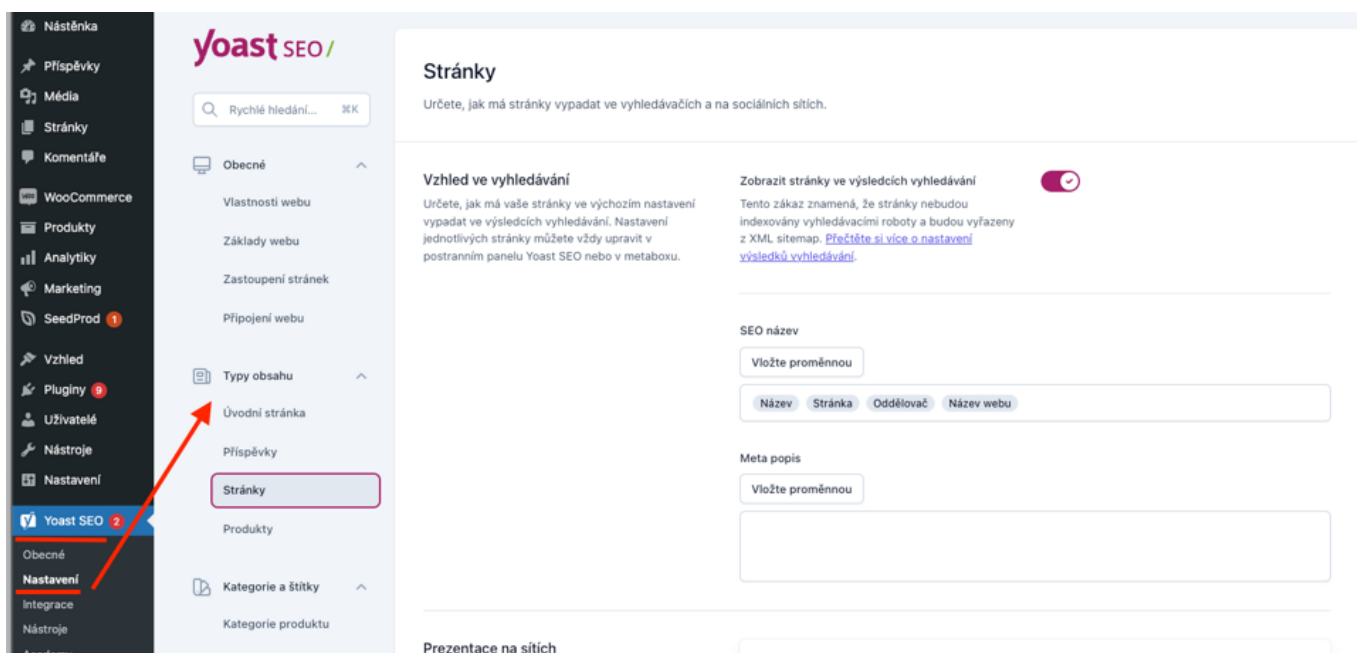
Nástěnka
Příspěvky
Média
Stránky
Komentáře
WooCommerce
Produkty
Analytiky
Marketing
SeedProd 1
Vzhled
Pluginy 9
Uživatelé
Nástroje
Nastavení
Yoast SEO 2
Obecné
Nastavení
Integrace
Nástroje
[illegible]

yoast SEO/

Rychlé hledání... ⌘K

Obecné
Vlastnosti webu
Základy webu
Zastoupení stránek
Připojení webu

Typy obsahu
Úvodní stránka
Příspěvky
Stránky
Produkty

Kategorie a štítky
Kategorie produktu

Stránky

Určete, jak má stránky vypadat ve vyhledávačích a na sociálních sítích.

Vzhled ve vyhledávání

Určete, jak má vaše stránky ve výchozím nastavení vypadat ve výsledcích vyhledávání. Nastavení jednotlivých stránky můžete vždy upravit v postranním panelu Yoast SEO nebo v metaboxu.

Zobrazit stránky ve výsledcích vyhledávání

Tento zákaz znamená, že stránky nebudou indexovány vyhledávacími roboty a budou vyřazeny z XML sitemap. Přečtěte si více o nastavení výsledků vyhledávání.

SEO název

Vložte proměnnou

Název Stránka Oddělovač Název webu

Meta popis

Vložte proměnnou

Prezentace na sítích